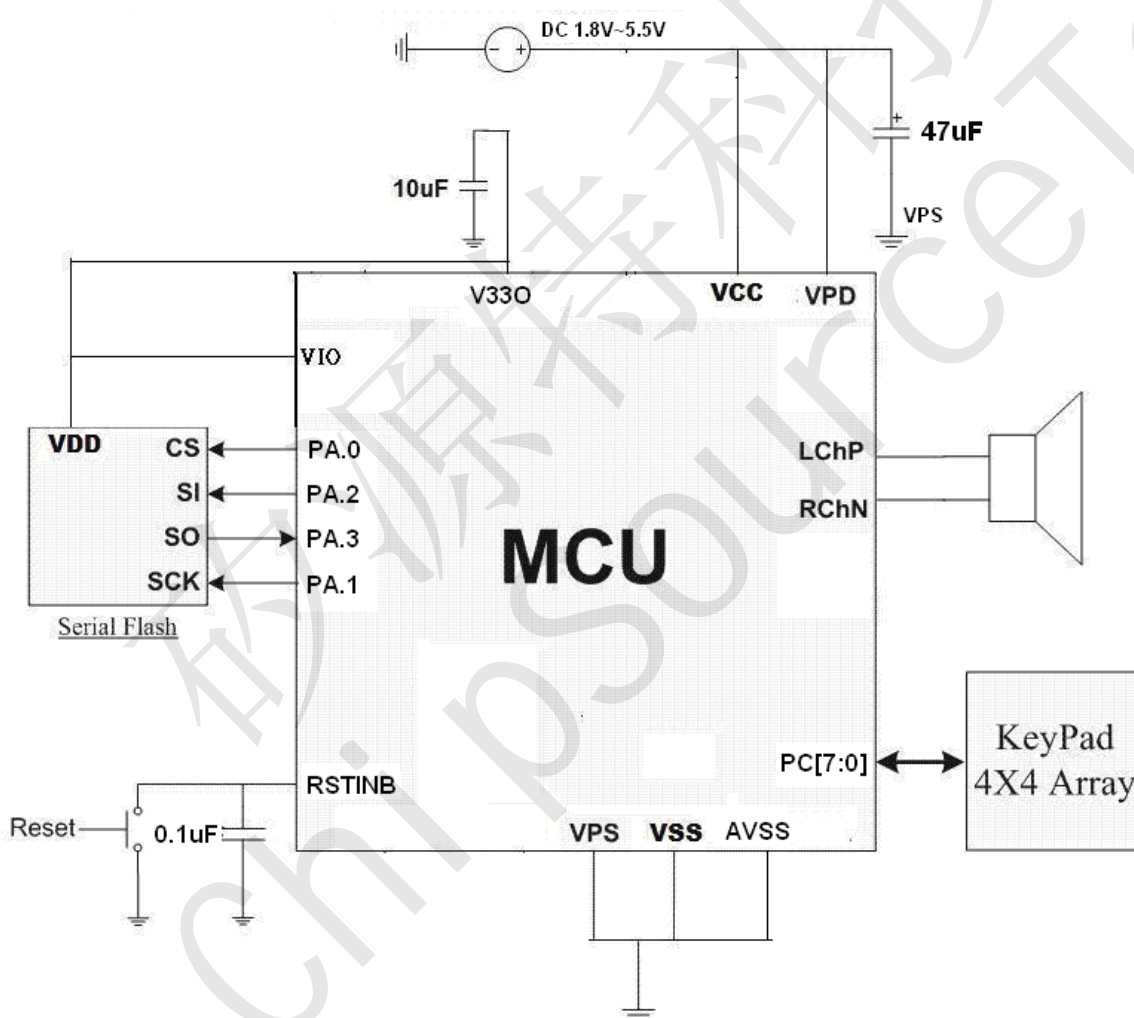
DC 1.8V~5.5V

47uF

10uF

VPS

V33O

VCC

VPD

VIO

VDD

CS

SI

SO

SCK

PA.0

PA.2

PA.3

PA.1

Serial Flash

MCU

LChP

RChN

KeyPad
4X4 Array

PC[7:0]

RSTINB

Reset

0.1uF

VPS

VSS

AVSS

矽源特科技

chipsourceTek